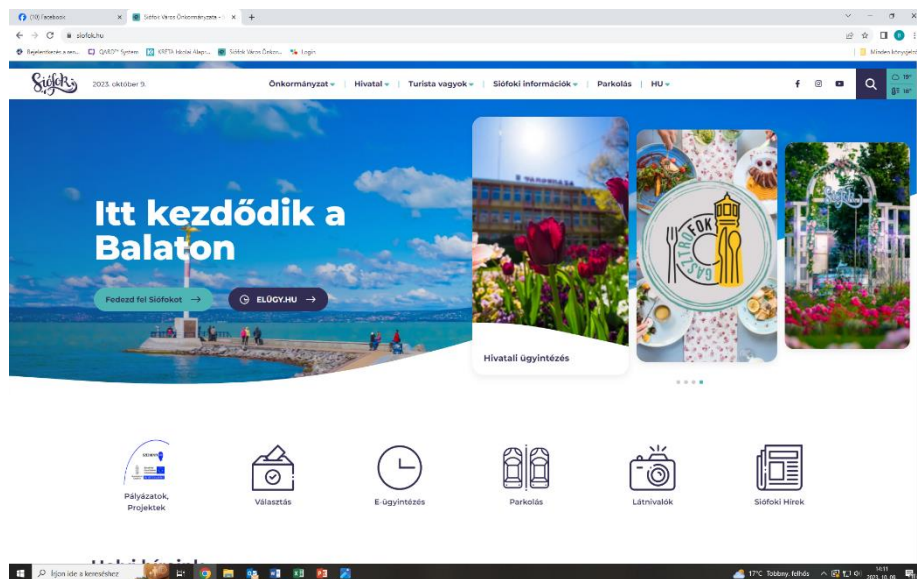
(10) Facebook
Siófok Város Önkormányzata - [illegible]
siofok.hu
Bejelentkezés a sze... QASO System KRÉTA Iskolai Alapr... Siófok Város Önkor... Login
Minden könyvjelző

Siófok 2023. október 9.
Önkormányzat | Hivatal | Turista vagyok | Siófoki információk | Parkolás | HU
19° 16°

Itt kezdődik a Balaton

Fedezd fel Siófokot →
ELÜGY.HU →

GASZTROFOK

Hivatali ügyintézés

Pályázatok, Projektek
Választás
E-ügyintézés
Parkolás
Látnivalók
Siófoki Hírek

Írjon ide a kereséshez
17°C Többny. felhős
14:11
2023. 10. 09.